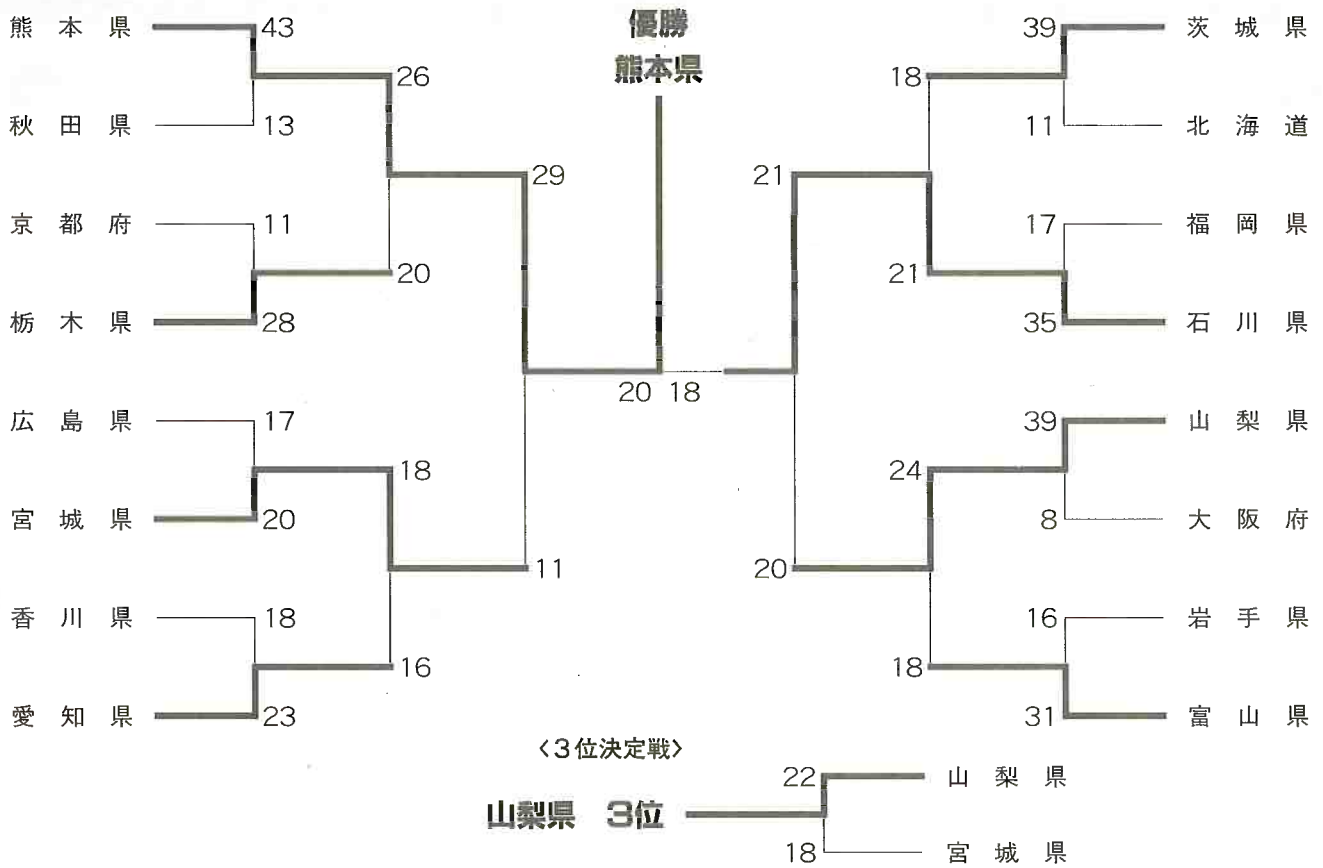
優勝
熊本県

熊 本 県 43
秋 田 県 13
京 都 府 11
栃 木 県 28
広 島 県 17
宮 城 県 20
香 川 県 18
愛 知 県 23

26
20
18
16

29
11

20 18

21
20

18
21
24
18

39 茨 城 県
11 北 海 道
17 福 岡 県
35 石 川 県
39 山 梨 県
8 大 阪 府
16 岩 手 県
31 富 山 県

〈3位決定戦〉
山梨県 3位
22 山 梨 県
18 宮 城 県